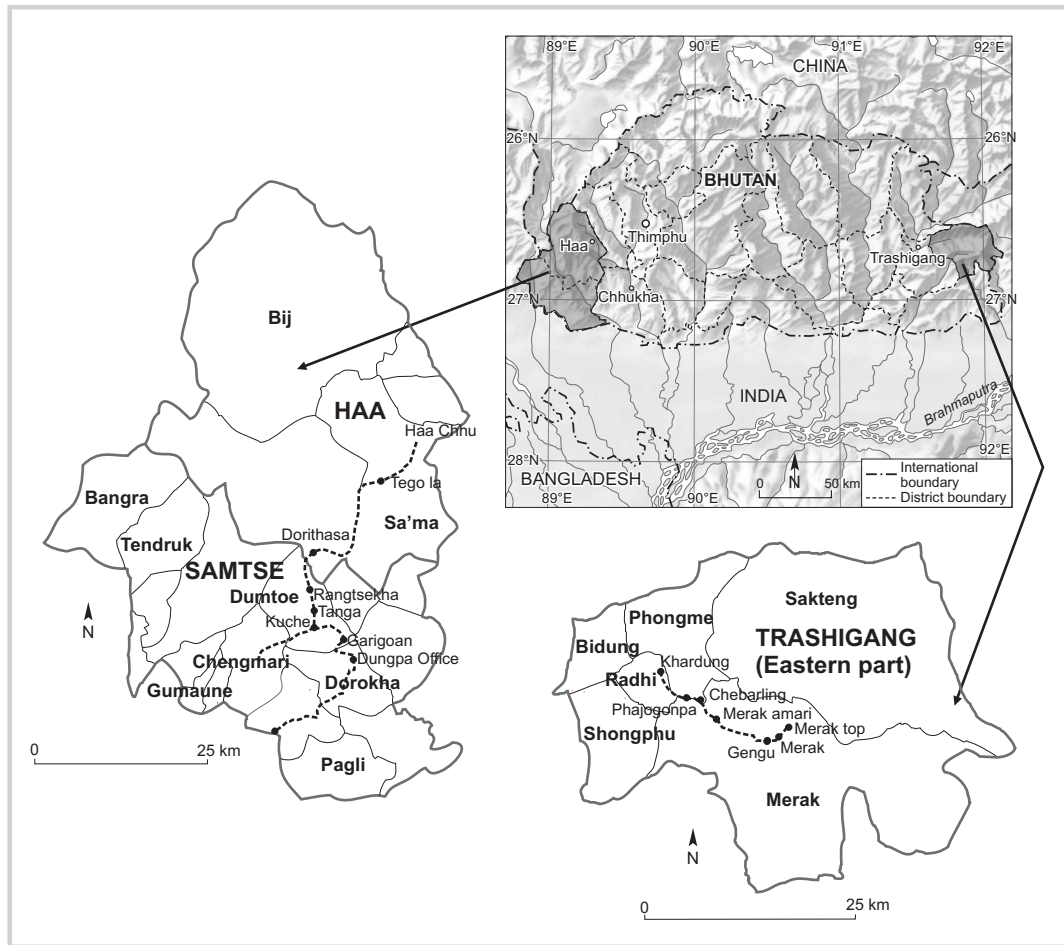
89°E
90°E
91°E
92°E
CHINA
26°N
26°N
BHUTAN
Thimphu
Haa
Trashigang
Chhukha
27°N
27°N
INDIA
Brahmaputra
92°E
28°N
BANGLADESH
89°E
90°E
0
50 km
N
International boundary
District boundary

Bij
HAA
Haa Chhu
Tego la
Bangra
Sa'ma
Dorithasa
Tendruk
SAMTSE
Dumtoe
Rangtsekha
Tanga
N
Kuche
Garigoan
Chengmari
Dungpa Office
Dorokha
Gumaune
0
25 km
Pagli

Sakteng
Phongme
TRASHIGANG (Eastern part)
Bidung
Khardung
Radhi
Chebarling
Phajogonpa
Merak amari
Merak top
Shongphu
Merak
Gengu
Merak
N
0
25 km